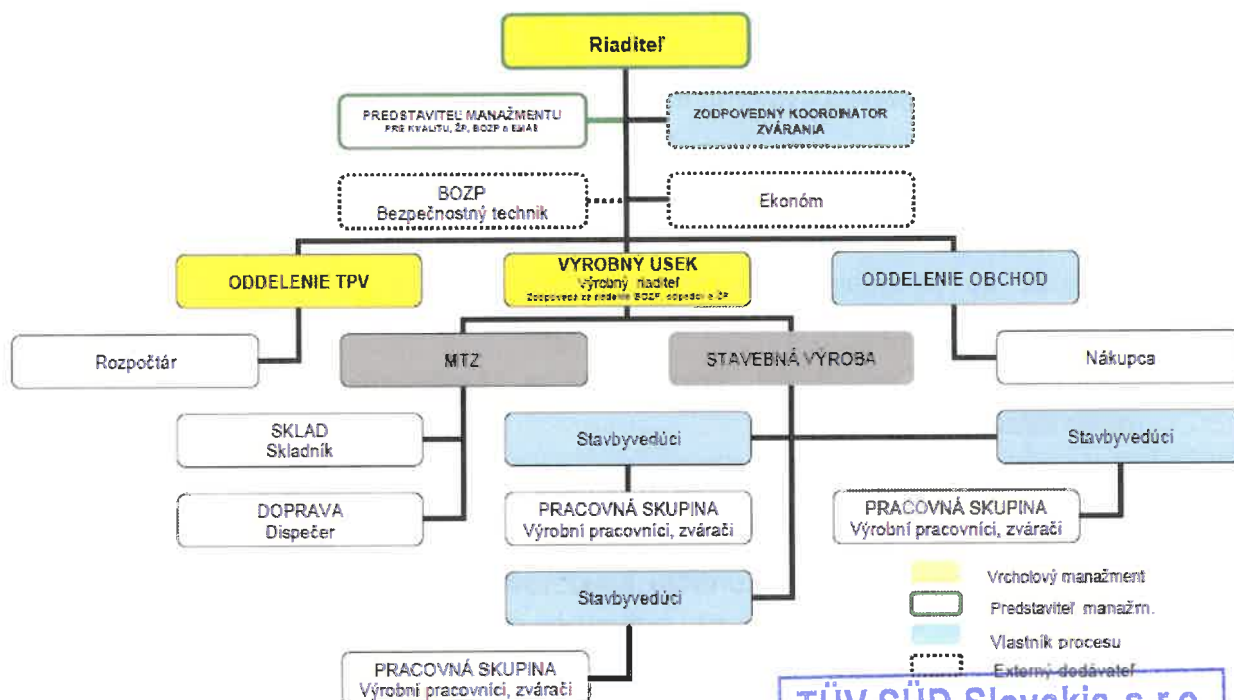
Riaditeľ

PREDSTAVITEĽ MANAŽMENTU
PRE KVALITU, ŽP, BOZP a EMAS

ZODPOVEDNÝ KOORDINÁTOR ZVÁRANIA

BOZP
Bezpečnostný technik

Ekonóm

ODDELENIE TPV

VÝROBNÝ ÚSEK
Výrobný riaditeľ
Zodpovedá za riadenie BOZP, odpadov a ŽP

ODDELENIE OBCHOD

Rozpočtár

MTZ

STAVEBNÁ VÝROBA

Nákupca

SKLAD
Skladník

Stavbyvedúci

Stavbyvedúci

DOPRAVA
Dispečer

PRACOVNÁ SKUPINA
Výrobní pracovníci, zvárači

PRACOVNÁ SKUPINA
Výrobní pracovníci, zvárači

Stavbyvedúci

Vrcholový manažment

Predstaviteľ manažm.

Vlastník procesu

Externý dodávateľ

PRACOVNÁ SKUPINA
Výrobní pracovníci, zvárači

TÜV SÜD Slovakia s.r.o.